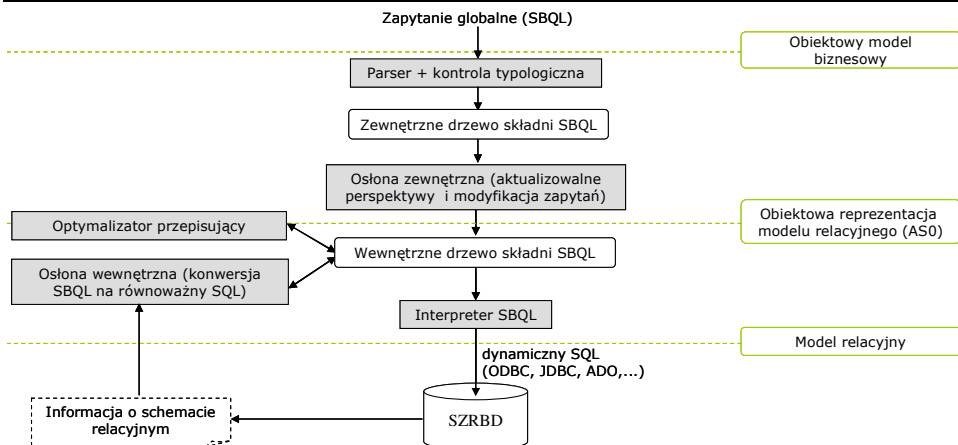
Zapytanie globalne (SBQL)

Obiektowy model biznesowy

Parser + kontrola typologiczna

Zewnętrzne drzewo składni SBQL

Osłona zewnętrzna (aktualizowalne perspektywy i modyfikacja zapytań)

Optymalizator przepisujący

Obiektowa reprezentacja modelu relacyjnego (AS0)

Wewnętrzne drzewo składni SBQL

Osłona wewnętrzna (konwersja SBQL na równoważny SQL)

Interpreter SBQL

Model relacyjny

dynamiczny SQL (ODBC, JDBC, ADO,...)

Informacja o schemacie relacyjnym

SZRBD